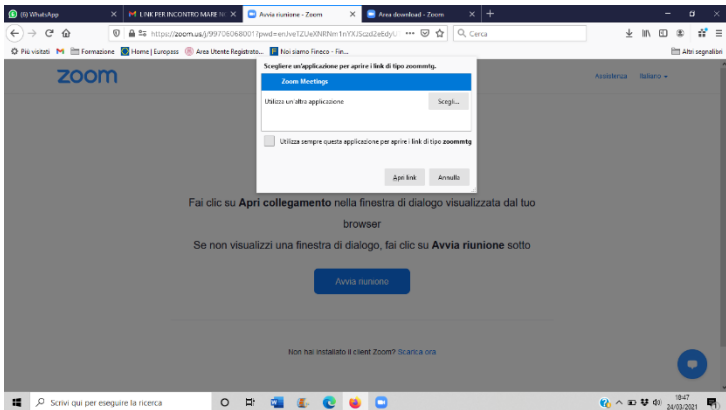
(9) WhatsApp
LINK PER INCONTRO MARE N
Avvia riunione - Zoom
Area download - Zoom
https://zoom.us/j/9970606800?pwd=enJveTZUeXNRNm1nYXJSczd2eEdyU
Cerca
Più visitati
Formazione
Home | Europass
Area Utente Registrato...
Noi siamo Fineco - Fin...
Altri segnalibri

zoom
Assistenza
Italiano

Scegliere un'applicazione per aprire i link di tipo zoommtg.
Zoom Meetings
Utilizza un'altra applicazione
Scegli...
Utilizza sempre questa applicazione per aprire i link di tipo zoommtg
Apri link
Annulla

Fai clic su Apri collegamento nella finestra di dialogo visualizzata dal tuo browser

Se non visualizzi una finestra di dialogo, fai clic su Avvia riunione sotto

Avvia riunione

Non hai installato il client Zoom? Scarica ora

Scrivi qui per eseguire la ricerca
18:47
24/03/2021